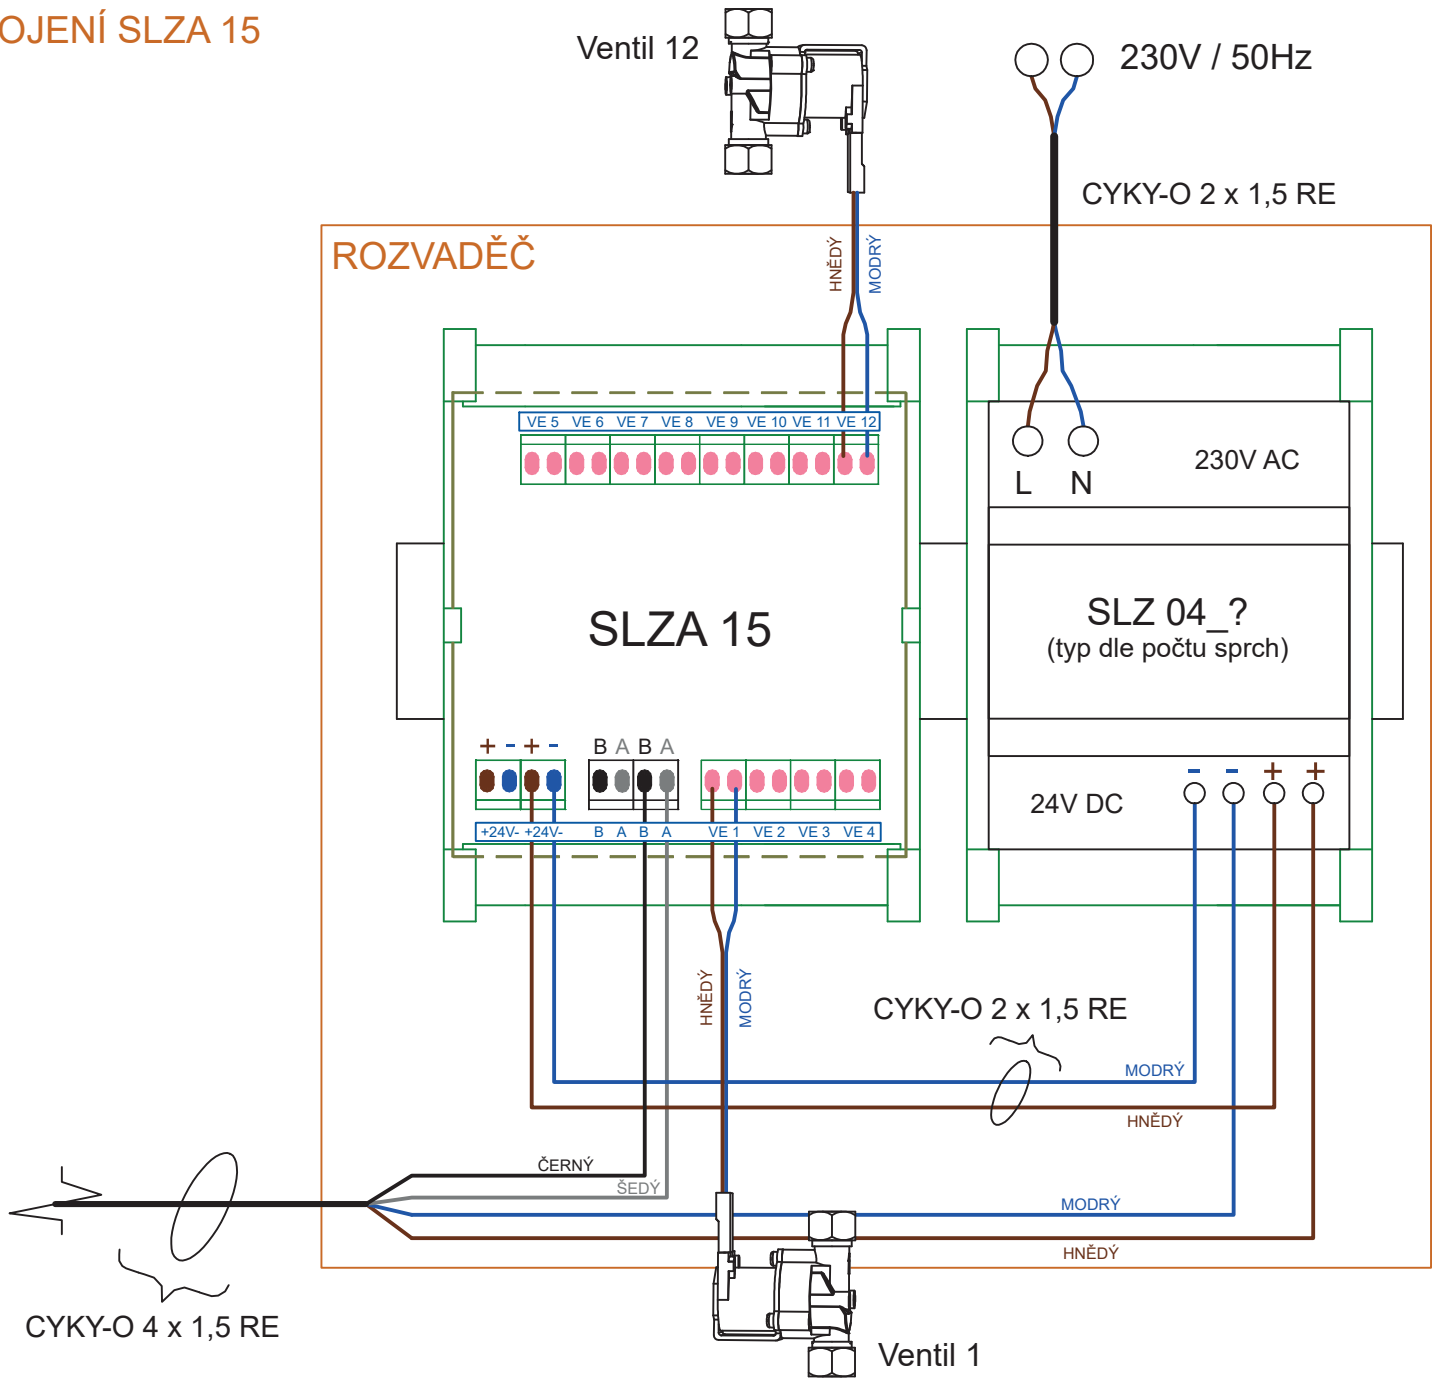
OJENÍ SLZA 15

Ventil 12

230V / 50Hz

CYKY-O 2 x 1,5 RE

ROZVADĚČ

HNĚDÝ
MODRÝ

VE 5 VE 6 VE 7 VE 8 VE 9 VE 10 VE 11 VE 12

L N

230V AC

SLZA 15

SLZ 04_?
(typ dle počtu sprch)

+ - + -

B A B A

+24V- +24V- B A B A VE 1 VE 2 VE 3 VE 4

24V DC

- - + +

HNĚDÝ
MODRÝ

CYKY-O 2 x 1,5 RE

MODRÝ

HNĚDÝ

ČERNÝ

ŠEDÝ

MODRÝ

HNĚDÝ

CYKY-O 4 x 1,5 RE

Ventil 1